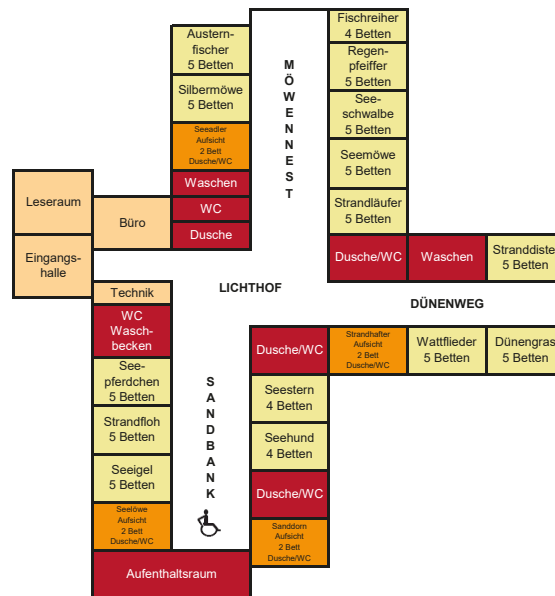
Austernfischer
5 Betten

Silbermöwe
5 Betten

Seeadler
Aufsicht
2 Bett
Dusche/WC

Waschen

WC

Dusche

MÖWENNEST

Fischreiher
4 Betten

Regenpfeiffer
5 Betten

Seeschwalbe
5 Betten

Seemöwe
5 Betten

Strandläufer
5 Betten

Dusche/WC

Waschen

Stranddiste
5 Betten

Leseraum

Büro

Eingangshalle

LICHTHOF

DÜNENWEG

Technik

WC
Waschbecken

Seepferdchen
5 Betten

Strandfloh
5 Betten

Seeigel
5 Betten

Seelöwe
Aufsicht
2 Bett
Dusche/WC

SANDBANK

Aufenthaltsraum

Dusche/WC

Strandhafter
Aufsicht
2 Bett
Dusche/WC

Wattflieder
5 Betten

Dünengras
5 Betten

Seestern
4 Betten

Seehund
4 Betten

Dusche/WC

Sanddorn
Aufsicht
2 Bett
Dusche/WC